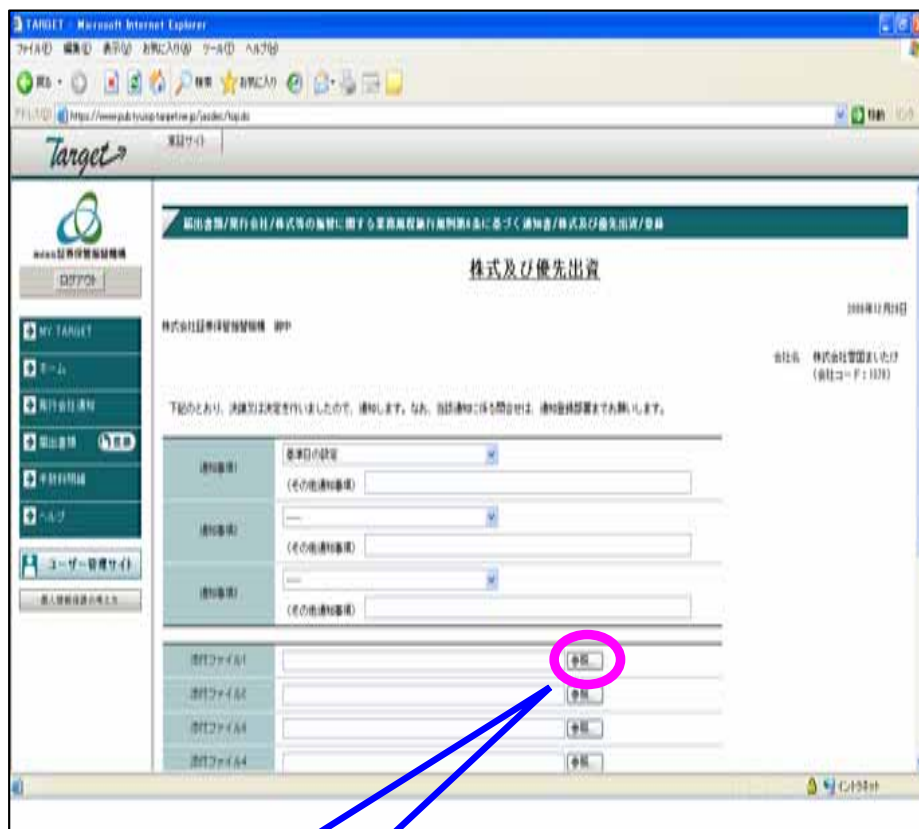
TARGET - Microsoft Internet Explorer

ファイル(F) 編集(E) 表示(V) お気に入り(A) ツール(T) ヘルプ(H)

戻る 検索 お気に入り

アドレス(D) https://www.pub.tyusp.target.ne.jp/jasdec/top.do

移動

Target

実証サイト

ログアウト

MY TARGET

ホーム

発行会社通知

届出書類

手数料明細

ヘルプ

ユーザー管理サイト

届出書類/発行会社/株式等の振替に関する業務規程施行規則第8条に基づく通知書/株式及び優先出資/登録

株式及び優先出資

2006年12月19日

株式会社証券保管振替機構 御中

会社名 株式会社雪国まいたけ
(会社コード：1378)

下記のとおり、決議又は決定を行いましたので、通知します。なお、当該通知に係る問合せは、通知登録部署までお願いします。

通知事項1 基準日の設定
(その他通知事項)

通知事項2 -----
(その他通知事項)

通知事項3 -----
(その他通知事項)

添付ファイル1 参照...

添付ファイル2 参照...

添付ファイル3 参照...

添付ファイル4 参照...

イントラネット